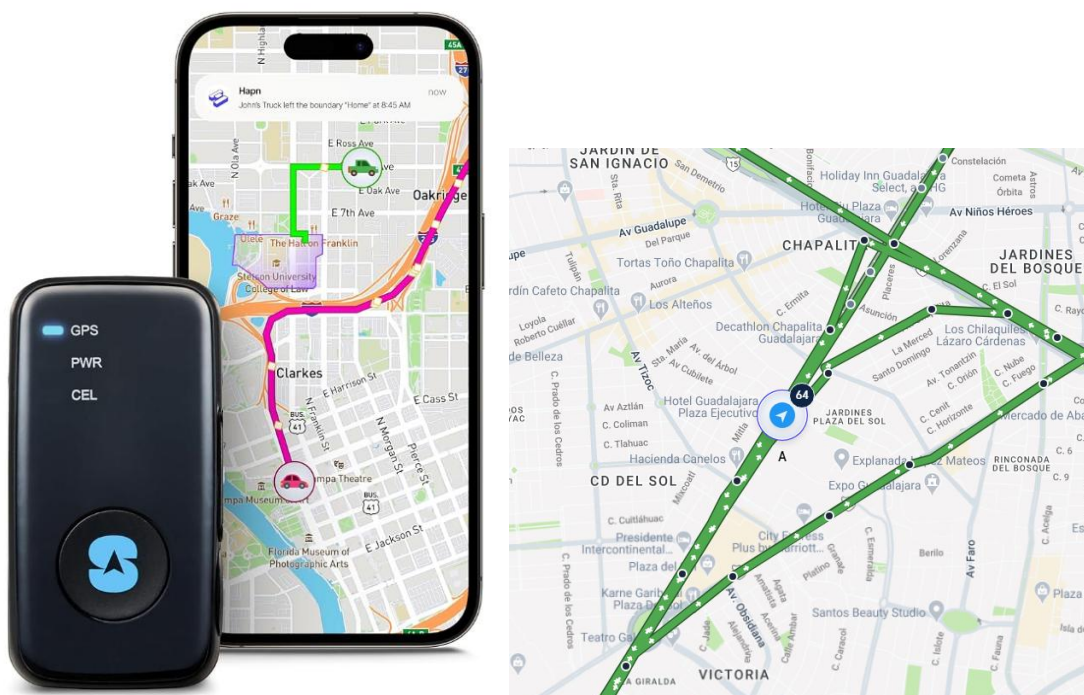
Hapn
John's Truck left the boundary "Home" at 8:45 AM
now
N Highland
45A
275
E Ross Ave
E Oak Ave
Oakridge
E 7th Ave
Graze
Ulele
The Hall on Franklin
Stetson University College of Law
N Ola Ave
Clarkes
E Harrison St
N Franklin St
N Morgan St
E Cass St
Pierce St
BUS 41
Tampa Theatre
Tampa Museum of Art
E Jackson St
Florida Museum of Photographic Arts
GPS
PWR
CEL

JARDIN DE SAN IGNACIO
San Demetrio
Sta. Rita
Holiday Inn Guadalajara Select, an IHG
Constelación
Cometa
Órbita
Astros
Av Niños Héroes
Hotel Plaza Guadalajara
Av Guadalupe
Del Parque
CHAPALITA
JARDINES DEL BOSQUE
Tortas Toño Chapalita
Jardín Cafeto Chapalita
Aurora
Los Alteños
C. Ermita
Placeres
Lorenzana
C. El Sol
Asunción
Decathlon Chapalita Guadalajara
Loyola
Roberto Cuéllar
Los Chilaquiles Lázaro Cárdenas
La Merced
Santo Domingo
Av. Tonantzin
C. Orión
C. Nube
C. Fuego
de Belleza
Av Tizoc
Sta. María
Av. del Árbol
Av Cubilete
64
C. Prado de los Cedros
Av Aztlán
C. Coliman
C. Tlahuac
Hotel Guadalajara Plaza Ejecutivo
JARDINES PLAZA DEL SOL
C. Cenit
C. Horizonte
Mercado de Abastos
Hacienda Canelos
Mitla
A
Explanada Luz Mateos
RINCONADA DEL BOSQUE
C. 9
CD DEL SOL
Mixcoatl
Expo Guadalajara
C. Cuitláhuac
Presidente Intercontinental...
City Express Plus by Marriott...
Plaza del Sol
Granate
C. Esmeralda
Berilo
Av Faro
C. Acelga
Platino
Karne Garibaldi Plaza del Sol
Av Obsidiana
Amatista
Acerina
Calle Ámbar
Alejandrina
Santos Beauty Studio
Plaza
Teatro Galerías
C. Jade
C. Caracol
C. Isleta
C. Fauna
LA GIRALDA
VICTORIA